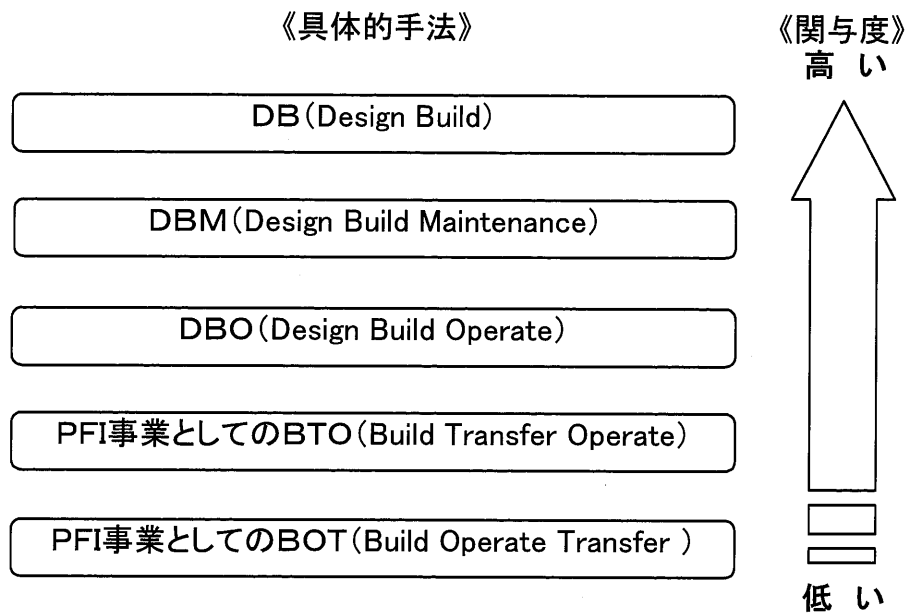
《具体的手法》

《関与度》
高 い

DB(Design Build)

DBM(Design Build Maintenance)

DBO(Design Build Operate)

PFI事業としてのBTO(Build Transfer Operate)

PFI事業としてのBOT(Build Operate Transfer )

低 い